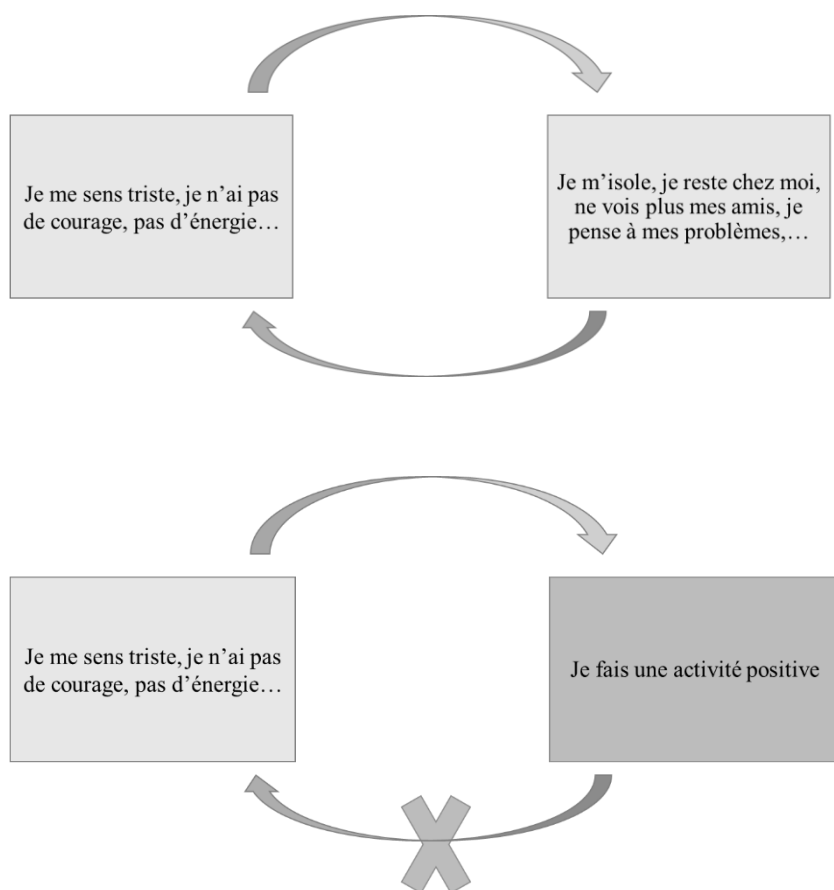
Je me sens triste, je n’ai pas de courage, pas d’énergie…

Je m’isole, je reste chez moi, ne vois plus mes amis, je pense à mes problèmes,…

Je me sens triste, je n’ai pas de courage, pas d’énergie…

Je fais une activité positive